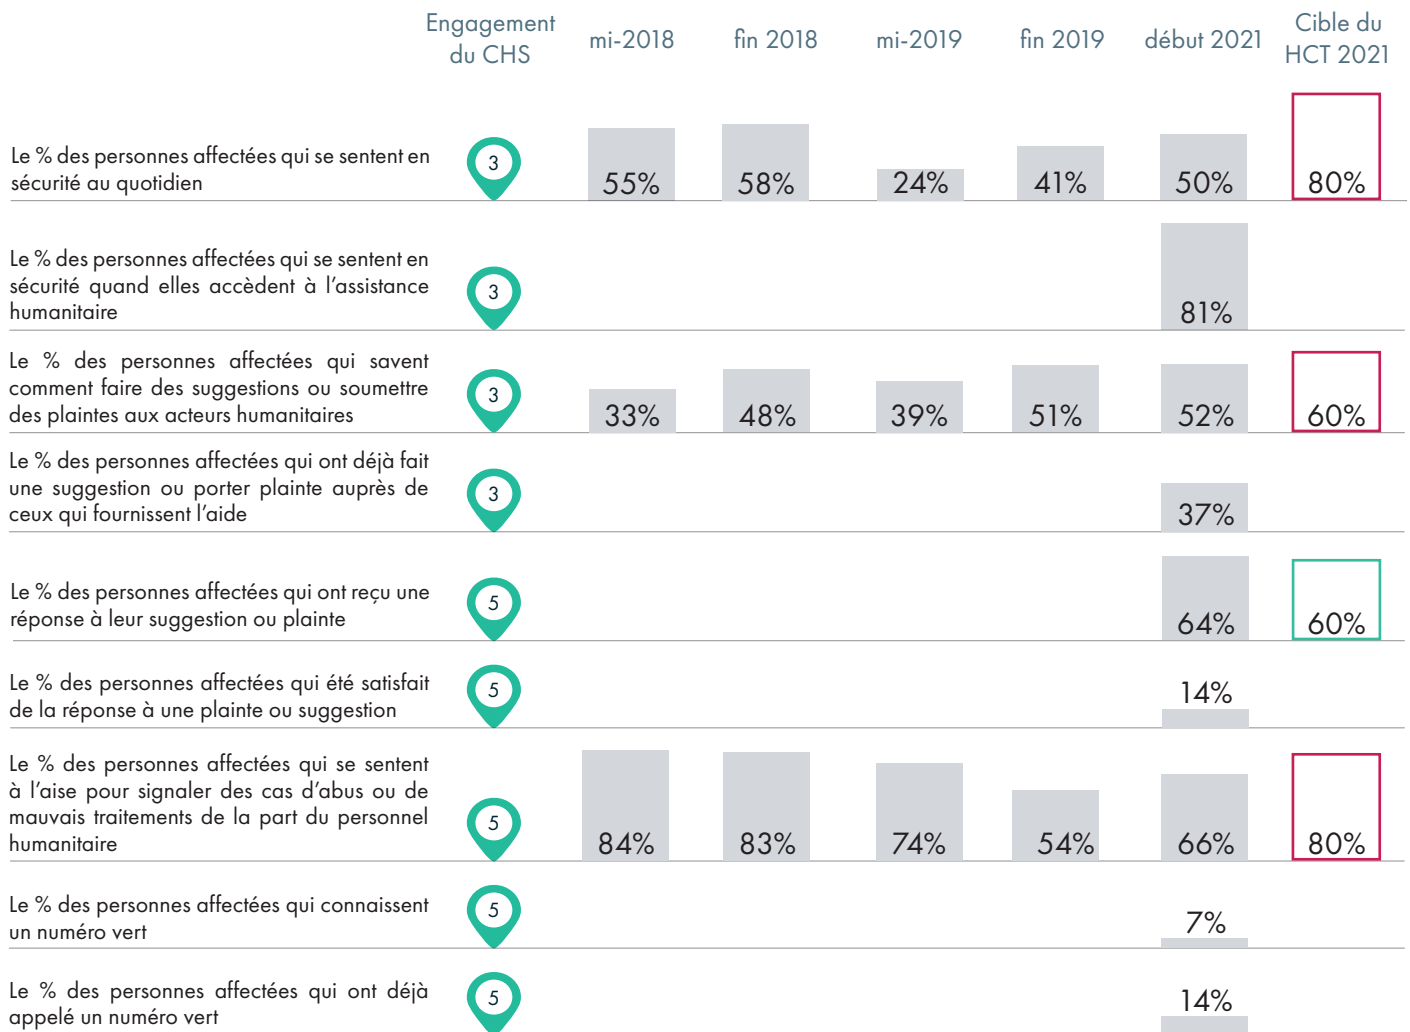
| | Engagement du CHS | mi-2018 | fin 2018 | mi-2019 | fin 2019 | début 2021 | Cible du HCT 2021 |
|---|---|---|---|---|---|---|---|
| Le % des personnes affectées qui se sentent en sécurité au quotidien | 3 | 55% | 58% | 24% | 41% | 50% | 80% |
| Le % des personnes affectées qui se sentent en sécurité quand elles accèdent à l'assistance humanitaire | 3 | | | | | 81% | |
| Le % des personnes affectées qui savent comment faire des suggestions ou soumettre des plaintes aux acteurs humanitaires | 3 | 33% | 48% | 39% | 51% | 52% | 60% |
| Le % des personnes affectées qui ont déjà fait une suggestion ou porter plainte auprès de ceux qui fournissent l'aide | 3 | | | | | 37% | |
| Le % des personnes affectées qui ont reçu une réponse à leur suggestion ou plainte | 5 | | | | | 64% | 60% |
| Le % des personnes affectées qui été satisfait de la réponse à une plainte ou suggestion | 5 | | | | | 14% | |
| Le % des personnes affectées qui se sentent à l'aise pour signaler des cas d'abus ou de mauvais traitements de la part du personnel humanitaire | 5 | 84% | 83% | 74% | 54% | 66% | 80% |
| Le % des personnes affectées qui connaissent un numéro vert | 5 | | | | | 7% | |
| Le % des personnes affectées qui ont déjà appelé un numéro vert | 5 | | | | | 14% | |